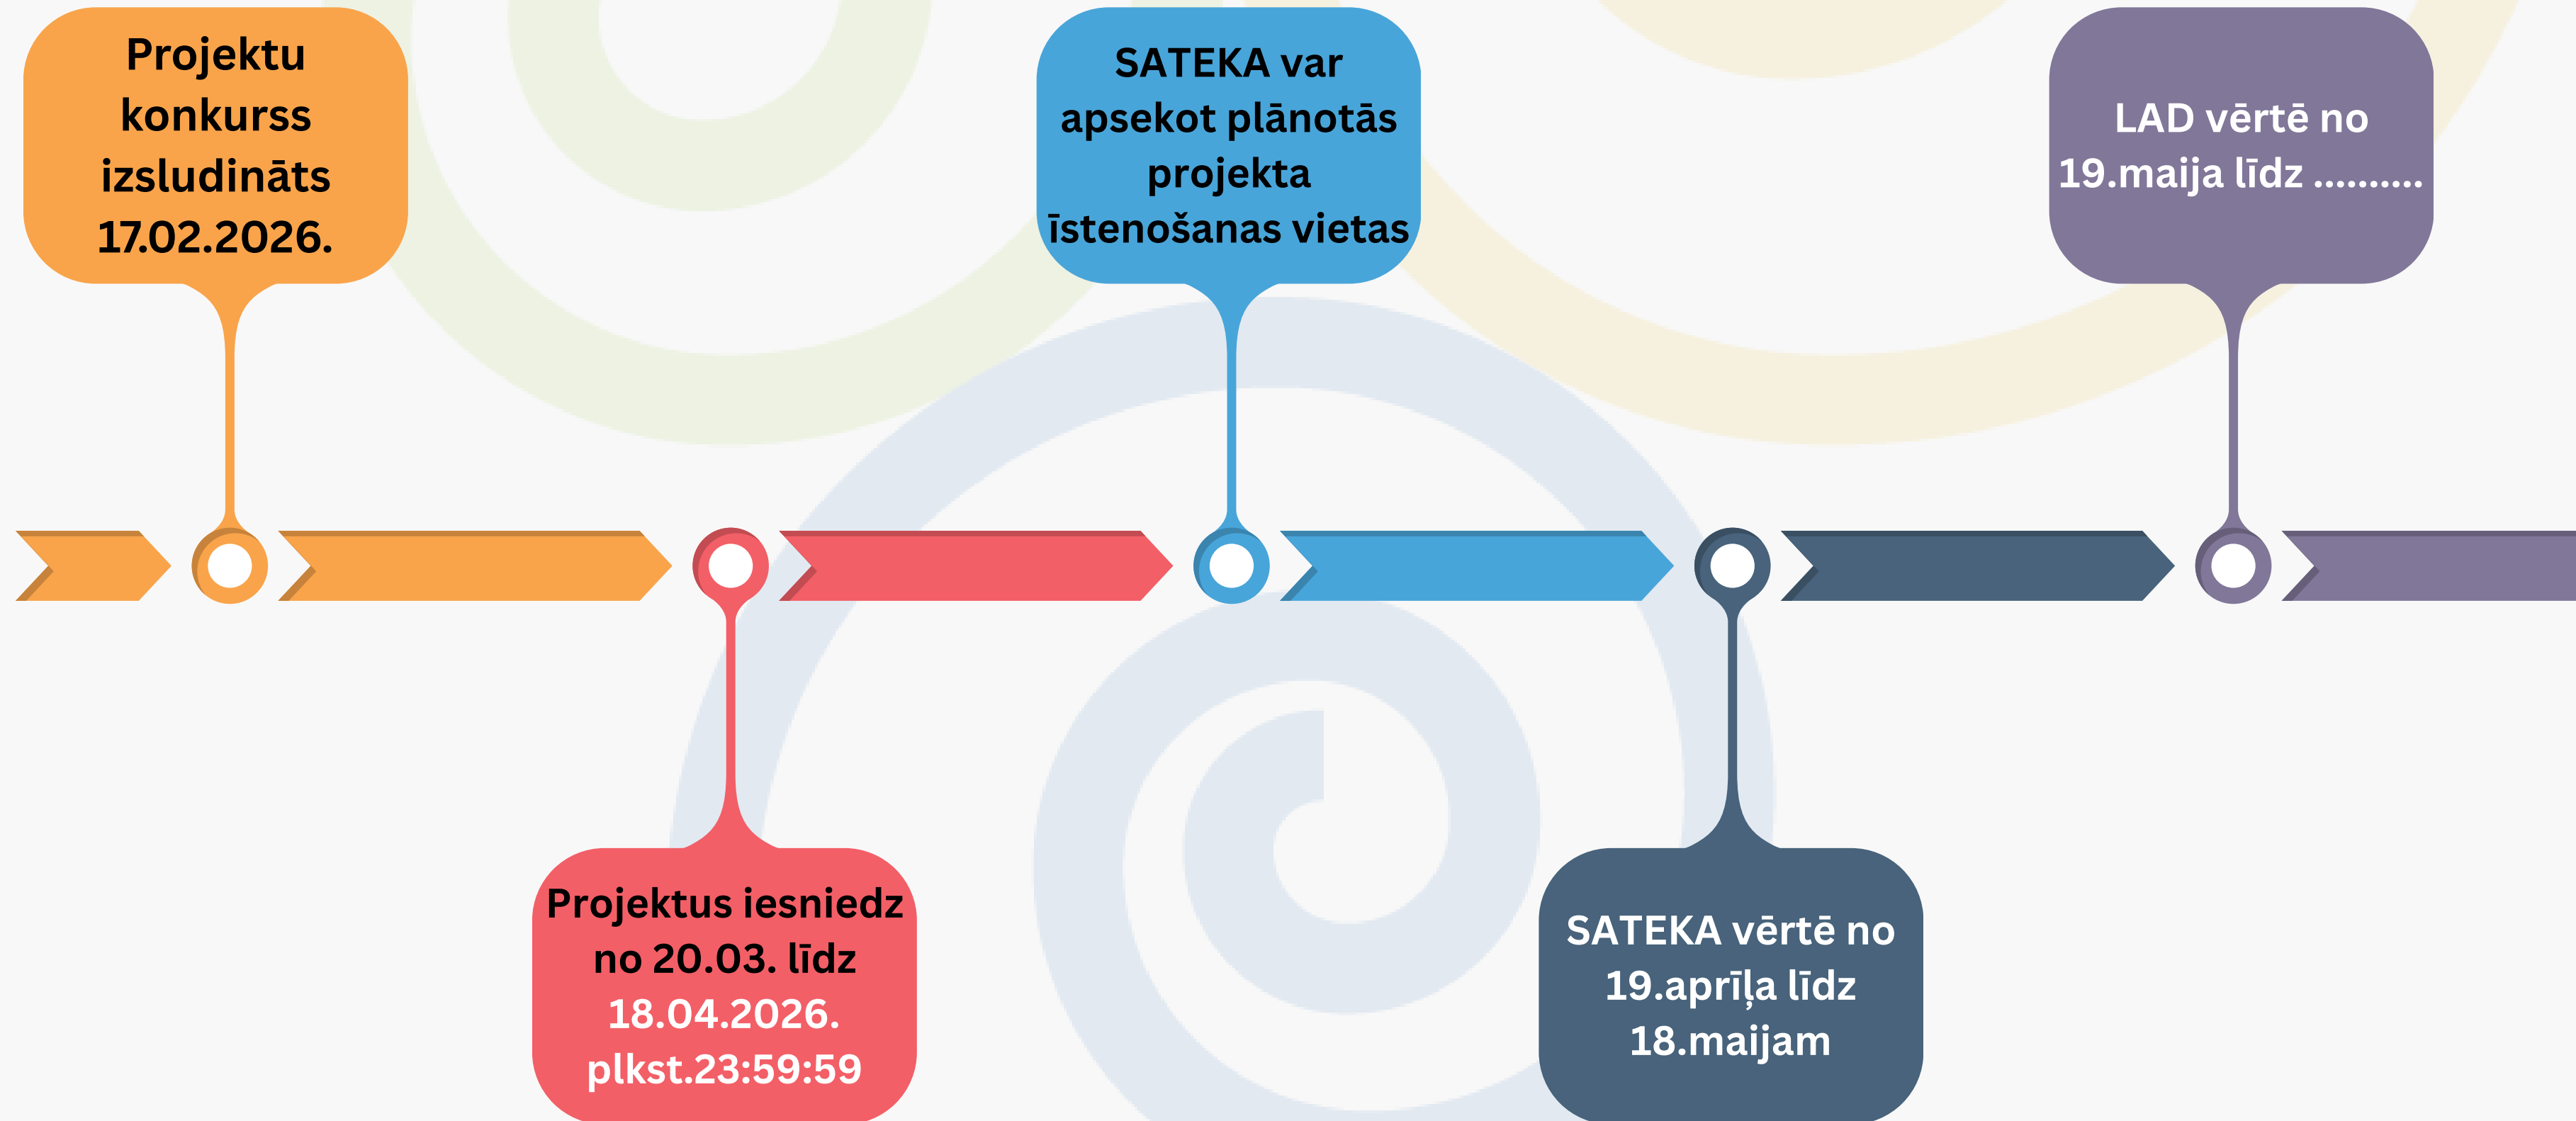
Projektu konkurss izsludināts 17.02.2026.

Projektus iesniedz no 20.03. līdz 18.04.2026. plkst.23:59:59

SATEKA var apsekot plānotās projekta īstenošanas vietas

SATEKA vērtē no 19.aprīļa līdz 18.maijam

LAD vērtē no 19.maija līdz ..........